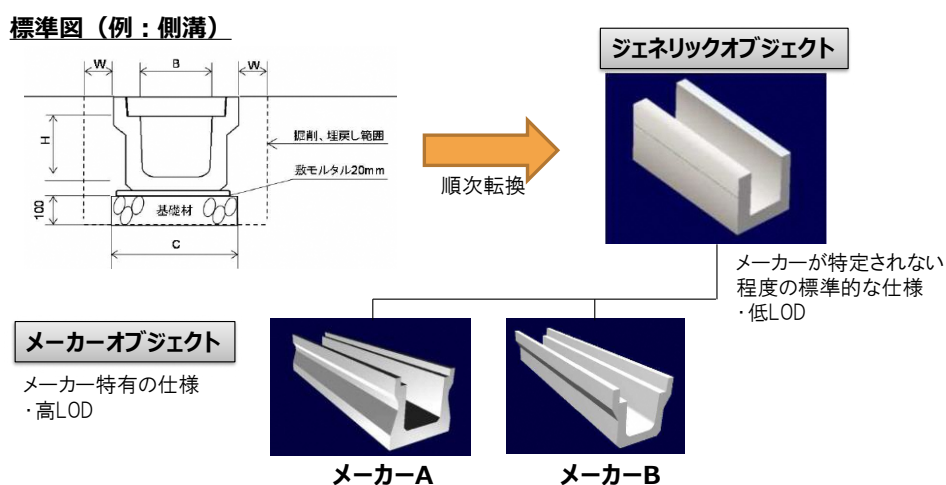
標準図（例：側溝）

W B W

H

掘削、埋戻し範囲

敷モルタル20mm

100 基礎材

C

順次転換

ジェネリックオブジェクト

メーカーが特定されない程度の標準的な仕様
・低LOD

メーカーオブジェクト

メーカー特有の仕様
・高LOD

メーカーA

メーカーB